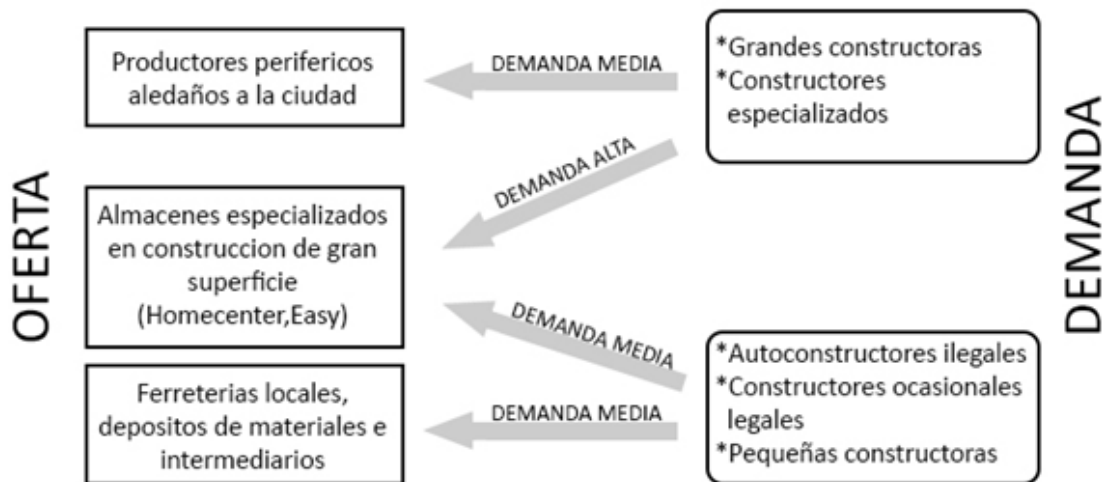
OFERTA

Productores perifericos aledaños a la ciudad

Almacenes especializados en construccion de gran superficie (Homecenter,Easy)

Ferreterias locales, depositos de materiales e intermediarios

DEMANDA MEDIA

DEMANDA ALTA

DEMANDA MEDIA

DEMANDA MEDIA

*Grandes constructoras
*Constructores especializados

*Autoconstructores ilegales
*Constructores ocasionales legales
*Pequeñas constructoras

DEMANDA